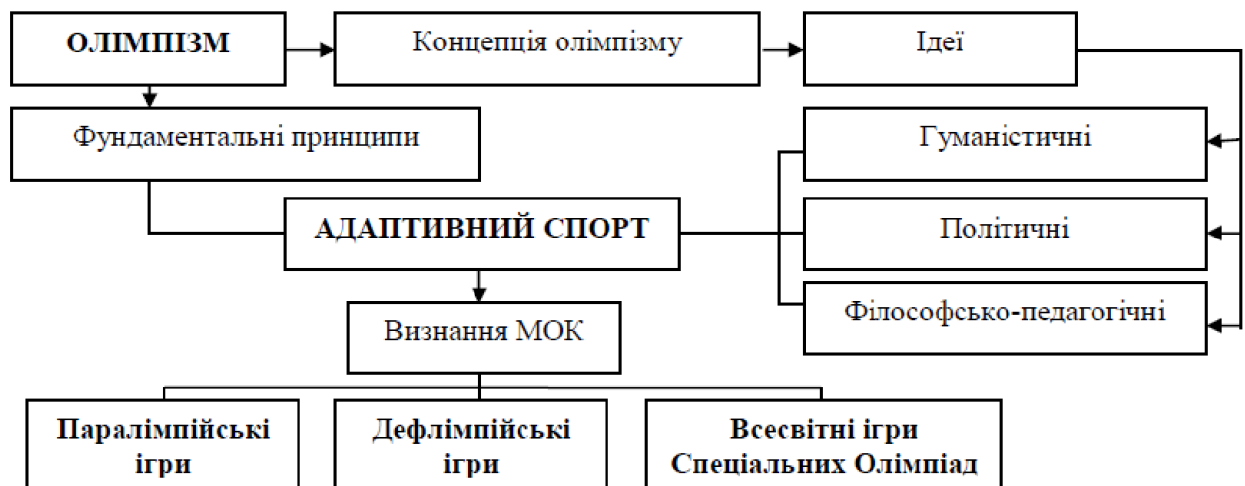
ОЛІМПІЗМ

Концепція олімпізму

Ідеї

Фундаментальні принципи

Гуманістичні

АДАПТИВНИЙ СПОРТ

Політичні

Філософсько-педагогічні

Визнання МОК

Паралімпійські ігри

Дефлімпійські ігри

Всесвітні ігри Спеціальних Олімпіад